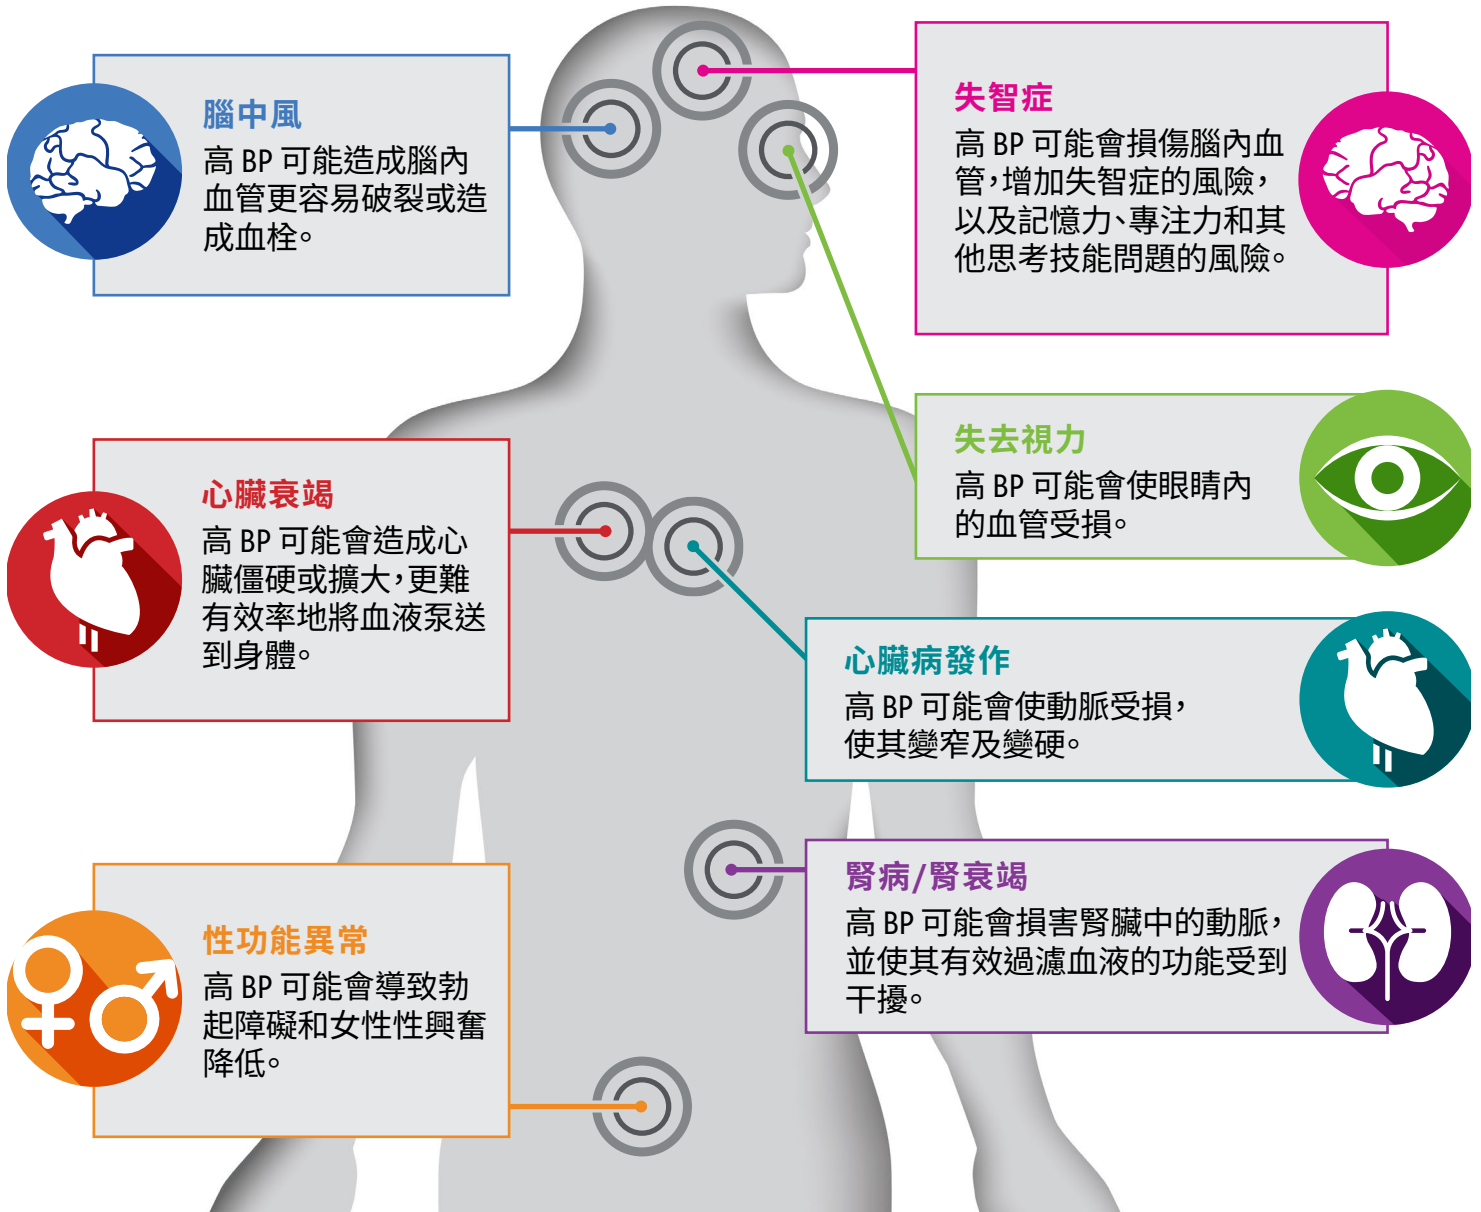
腦中風
高 BP 可能造成腦內血管更容易破裂或造成血栓。

失智症
高 BP 可能會損傷腦內血管，增加失智症的風險，以及記憶力、專注力和其他思考技能問題的風險。

失去視力
高 BP 可能會使眼睛內的血管受損。

心臟衰竭
高 BP 可能會造成心臟僵硬或擴大，更難有效率地將血液泵送到身體。

心臟病發作
高 BP 可能會使動脈受損，使其變窄及變硬。

腎病/腎衰竭
高 BP 可能會損害腎臟中的動脈，並使其有效過濾血液的功能受到干擾。

性功能異常
高 BP 可能會導致勃起障礙和女性性興奮降低。